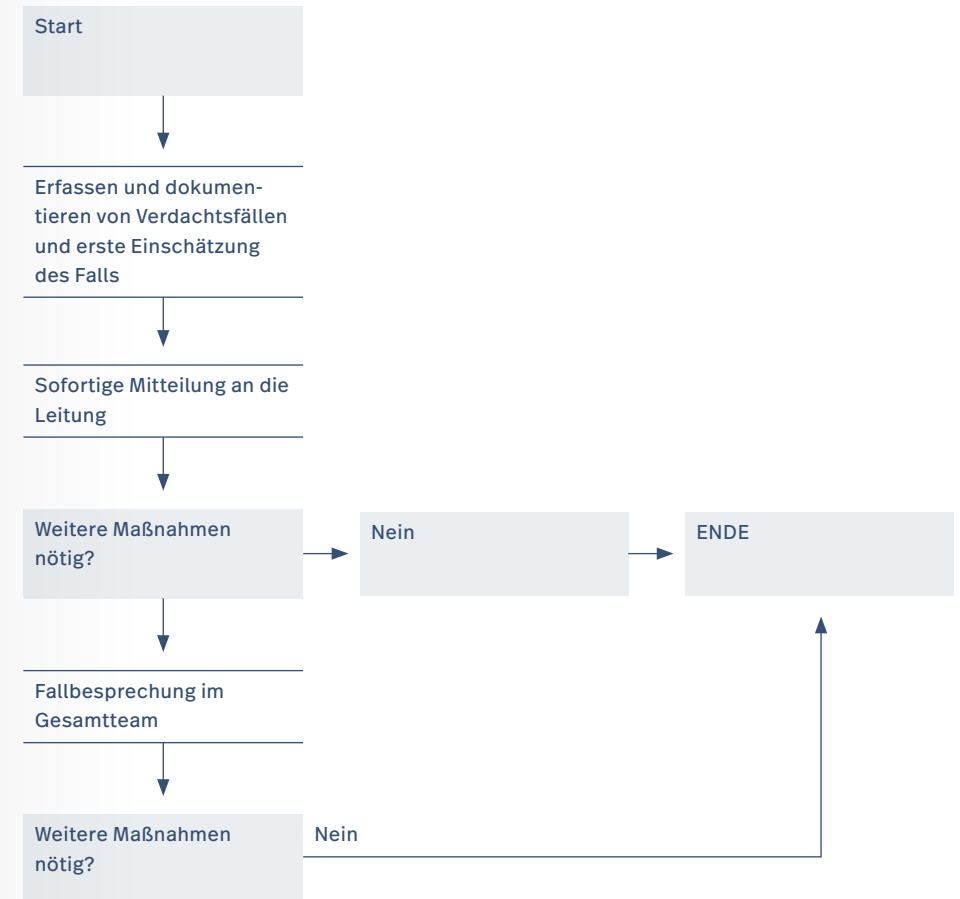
Start

Erfassen und dokumentieren von Verdachtsfällen und erste Einschätzung des Falls

Sofortige Mitteilung an die Leitung

Weitere Maßnahmen nötig?

Nein

ENDE

Fallbesprechung im Gesamtteam

Weitere Maßnahmen nötig?

Nein